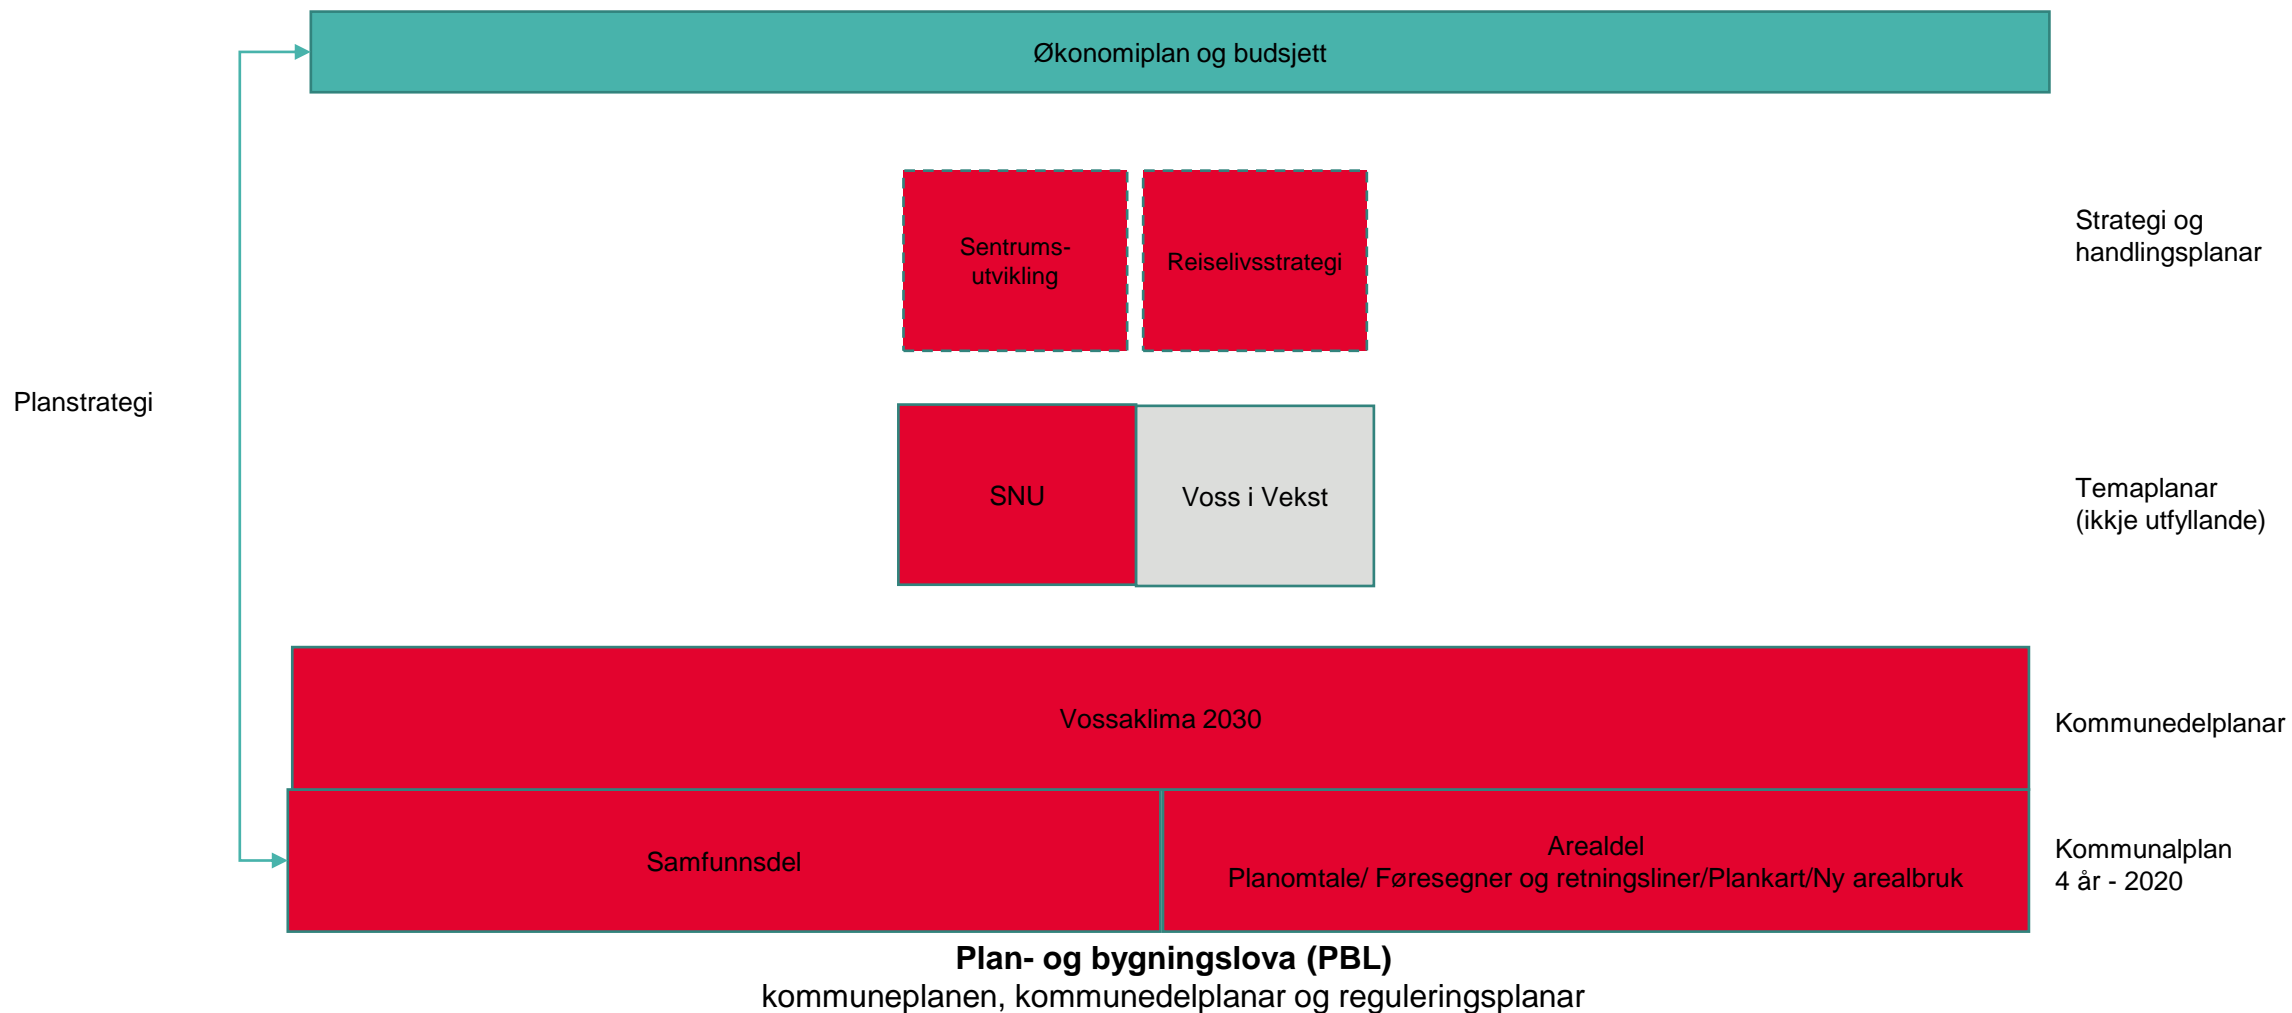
Økonomiplan og budsjett

Sentrums-utvikling

Reiselivsstrategi

Strategi og handlingsplanar

Planstrategi

SNU

Voss i Vekst

Temaplanar (ikkje utfyllande)

Vossaklima 2030

Kommunedelplanar

Samfunnsdel

Arealdel
Planomtale/ Føresegner og retningsliner/Plankart/Ny arealbruk

Kommunalplan
4 år - 2020

**Plan- og bygningslova (PBL)**
kommuneplanen, kommunedelplanar og reguleringsplanar